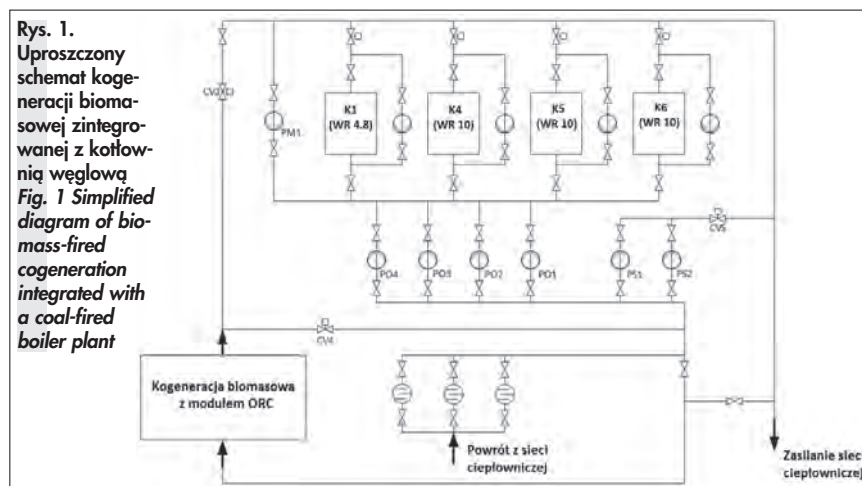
Rys. 1. Uproszczony schemat kogeneracji biomasowej zintegrowanej z kotłownią węglową
Fig. 1 Simplified diagram of biomass-fired cogeneration integrated with a coal-fired boiler plant

CV3(CI)

PM1

K1 (WR 4.8)

K4 (WR 10)

K5 (WR 10)

K6 (WR 10)

PO4

PO3

PO2

PO1

PS1

PS2

CV5

CV4

Kogeneracja biomasowa z modułem ORC

Powrót z sieci ciepłowniczej

Zasilanie sieci ciepłowniczej